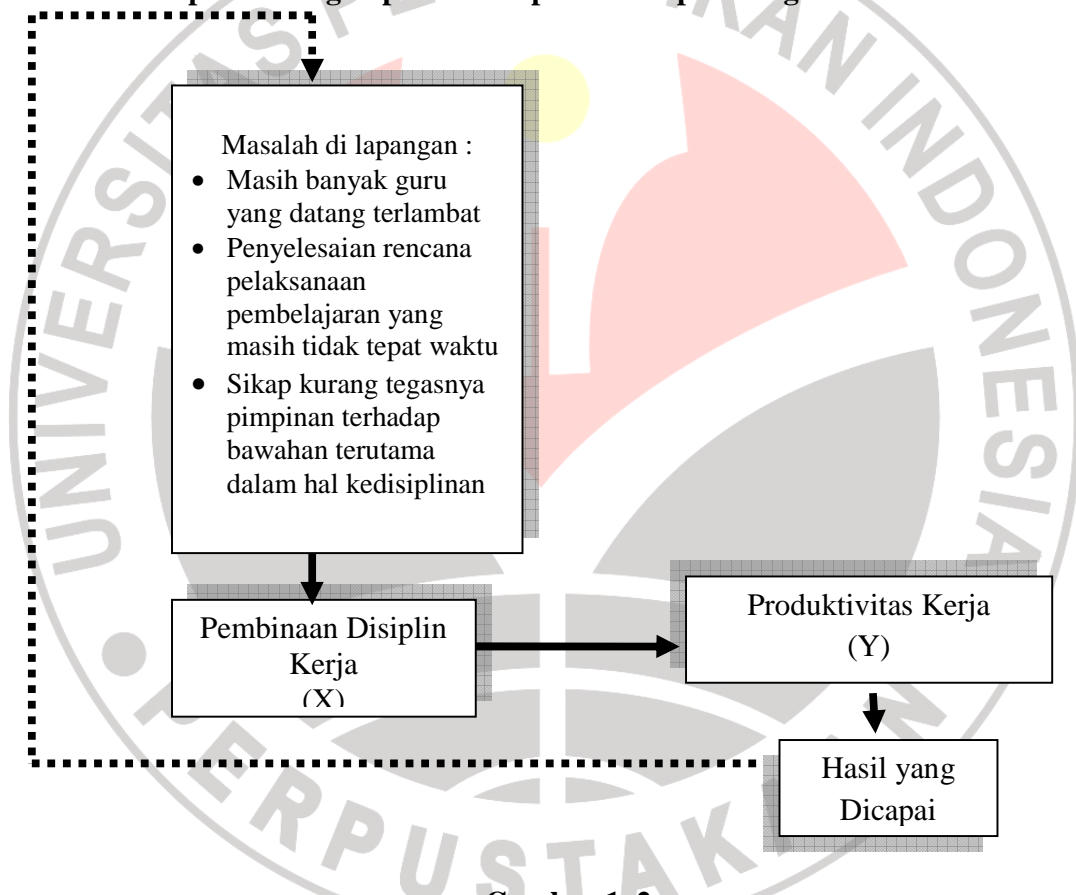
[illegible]

Masalah di lapangan :
- Masih banyak guru yang datang terlambat
- Penyelesaian rencana pelaksanaan pembelajaran yang masih tidak tepat waktu
- Sikap kurang tegasnya pimpinan terhadap bawahan terutama dalam hal kedisiplinan

Pembinaan Disiplin Kerja (X)

Produktivitas Kerja (Y)

Hasil yang Dicapai

UNIVERSITAS PENDIDIKAN INDONESIA PERPUSTAKAAN

Gambar 1.2